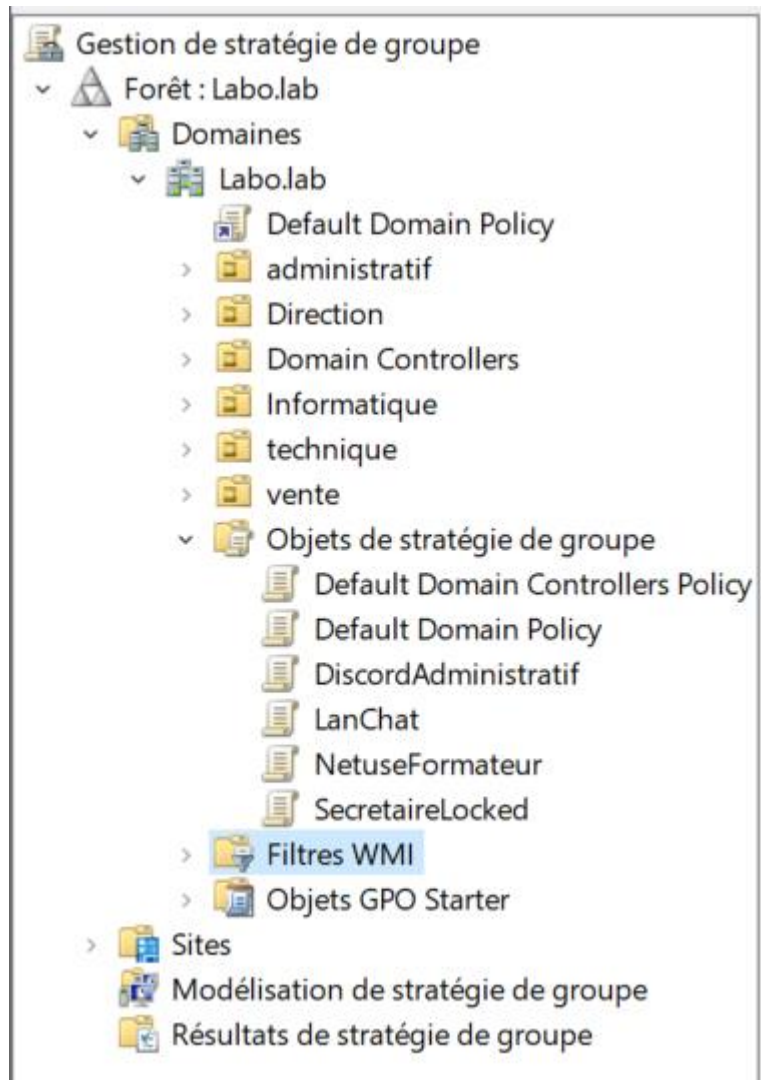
Gestion de stratégie de groupe
Forêt : Labo.lab
Domaines
Labo.lab
Default Domain Policy
administratif
Direction
Domain Controllers
Informatique
technique
vente
Objets de stratégie de groupe
Default Domain Controllers Policy
Default Domain Policy
DiscordAdministratif
LanChat
NetuseFormateur
SecretaireLocked
Filtres WMI
Objets GPO Starter
Sites
Modélisation de stratégie de groupe
Résultats de stratégie de groupe